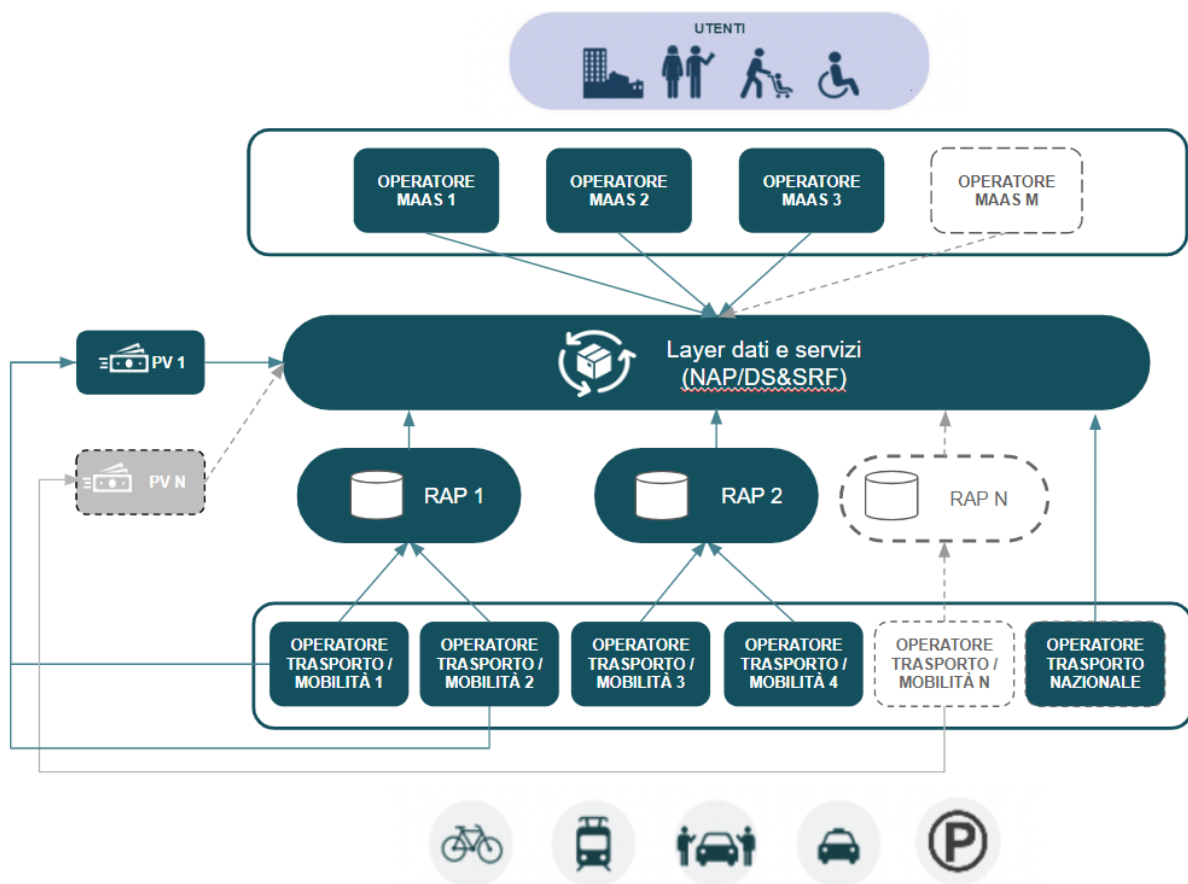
UTENTI

OPERATORE MAAS 1

OPERATORE MAAS 2

OPERATORE MAAS 3

OPERATORE MAAS M

PV 1

PV N

Layer dati e servizi (NAP/DS&SRF)

RAP 1

RAP 2

RAP N

OPERATORE TRASPORTO / MOBILITÀ 1

OPERATORE TRASPORTO / MOBILITÀ 2

OPERATORE TRASPORTO / MOBILITÀ 3

OPERATORE TRASPORTO / MOBILITÀ 4

OPERATORE TRASPORTO / MOBILITÀ N

OPERATORE TRASPORTO NAZIONALE

P